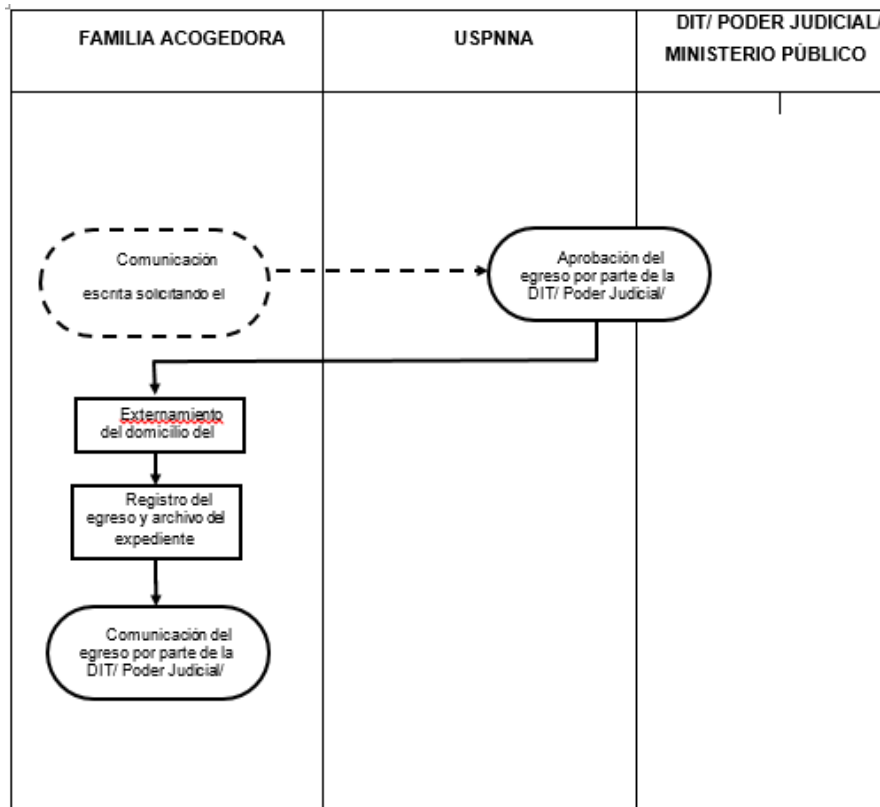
FAMILIA ACOGEDORA

USPNNA

DIT/ PODER JUDICIAL/ MINISTERIO PÚBLICO

Comunicación escrita solicitando el

Aprobación del egreso por parte de la DIT/ Poder Judicial/

Externamiento del domicilio del

Registro del egreso y archivo del expediente

Comunicación del egreso por parte de la DIT/ Poder Judicial/